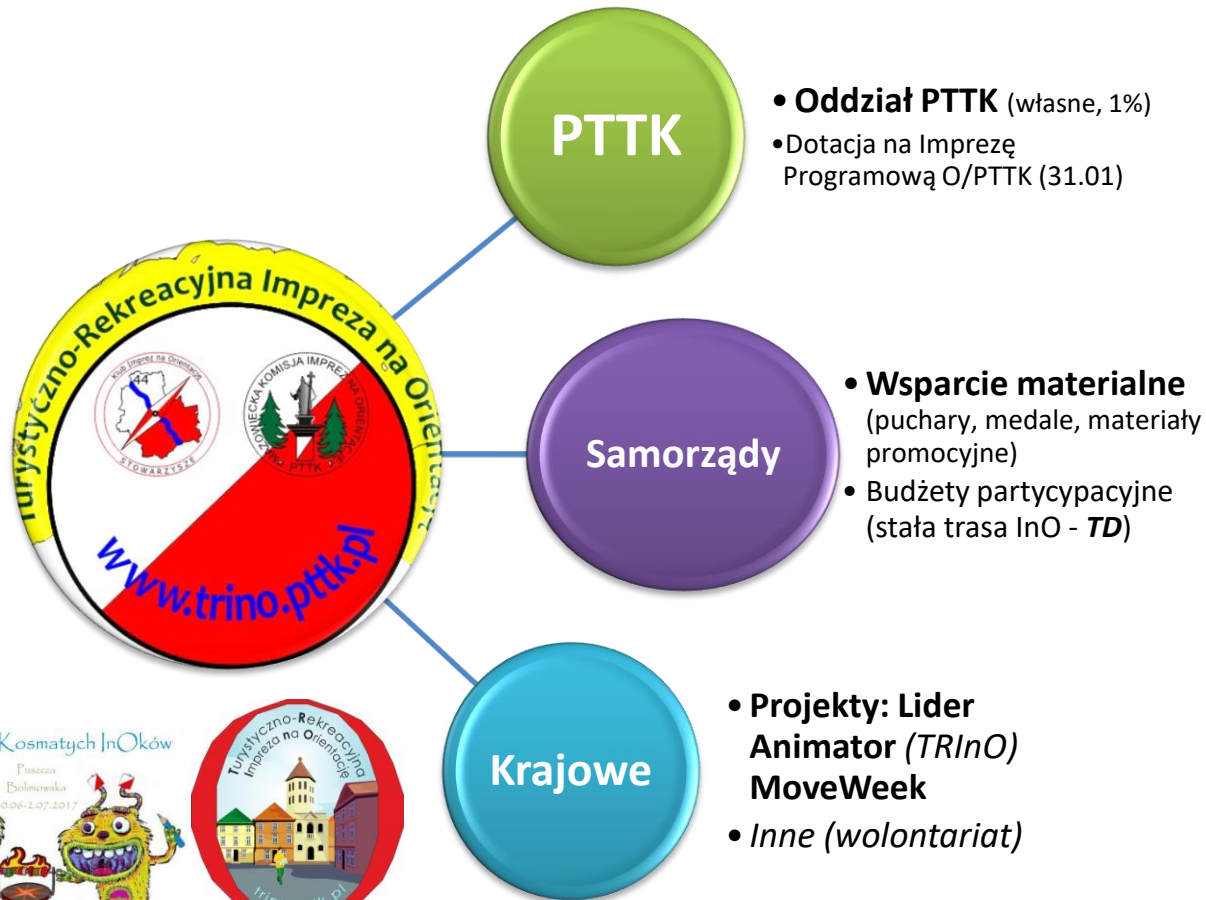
Turystyczno-Rekreacyjna Impreza na Orientację

Klub Imprez na Orientację
44
STOWARZYSZE

ZONIECKA KOMISJA IMPREZ NA ORIENTACJĘ
PTTK

www.trino.pttk.pl

PTTK

• Oddział PTTK (własne, 1%)
• Dotacja na Imprezę Programową O/PTTK (31.01)

Samorządy

• Wsparcie materialne (puchary, medale, materiały promocyjne)
• Budżety partycypacyjne (stała trasa InO - *TD*)

Krajowe

• Projekty: Lider Animator *(TRInO)* MoveWeek
• *Inne (wolontariat)*

Kosmatych InOków
Puszcza Bolimowska
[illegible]0.06-2.07.2017

Turystyczno-Rekreacyjna Impreza na Orientację
tri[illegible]k.pl